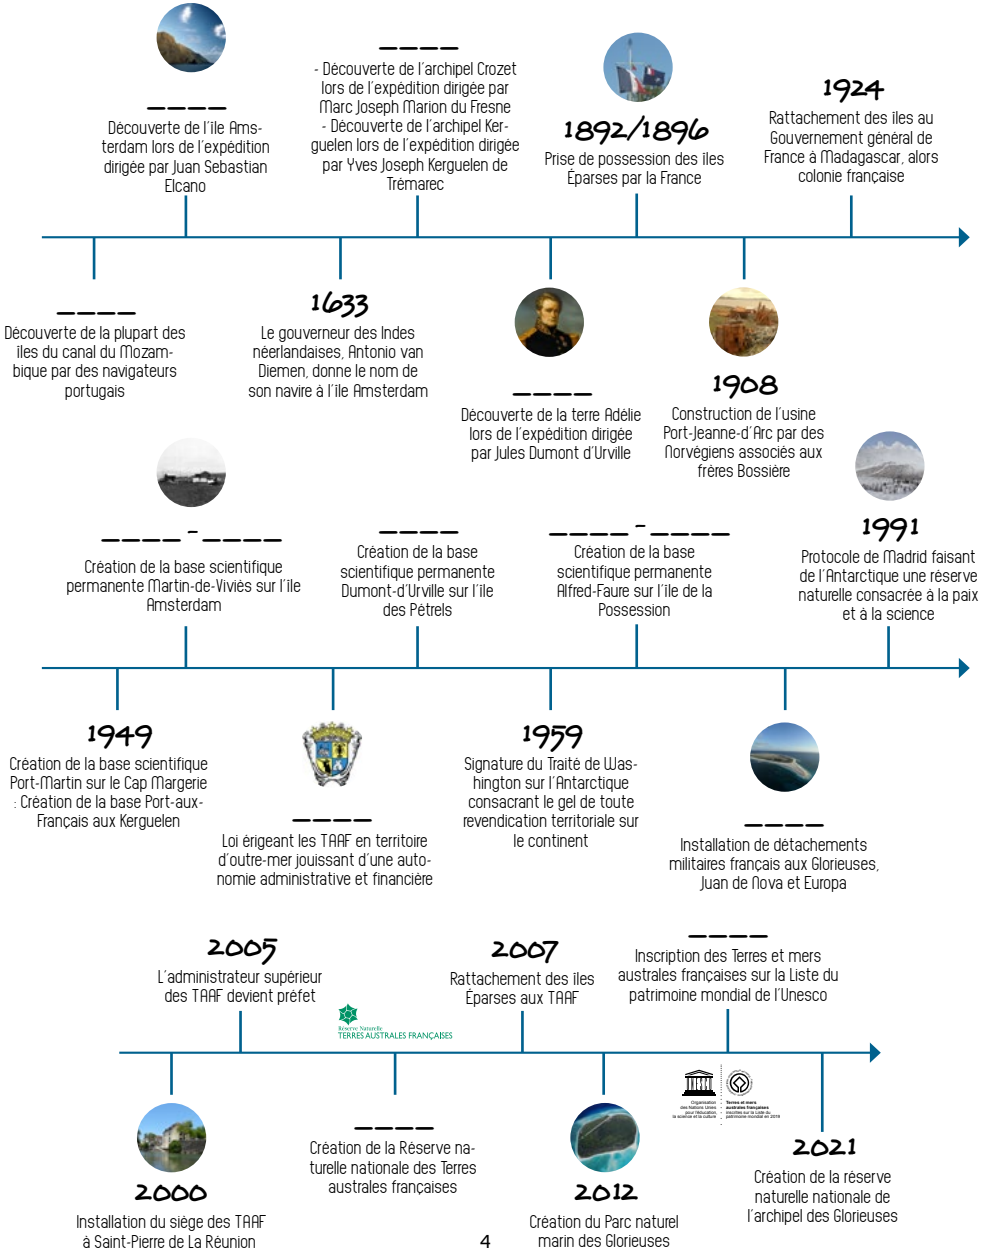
____
Découverte de l'île Amsterdam lors de l'expédition dirigée par Juan Sebastian Elcano

____
- Découverte de l'archipel Crozet lors de l'expédition dirigée par Marc Joseph Marion du Fresne
- Découverte de l'archipel Kerguelen lors de l'expédition dirigée par Yves Joseph Kerguelen de Trémarec

1892/1896
Prise de possession des îles Éparses par la France

1924
Rattachement des îles au Gouvernement général de France à Madagascar, alors colonie française

____
Découverte de la plupart des îles du canal du Mozambique par des navigateurs portugais

1633
Le gouverneur des Indes néerlandaises, Antonio van Diemen, donne le nom de son navire à l'île Amsterdam

____
Découverte de la terre Adélie lors de l'expédition dirigée par Jules Dumont d'Urville

1908
Construction de l'usine Port-Jeanne-d'Arc par des Norvégiens associés aux frères Bossière

____ - ____
Création de la base scientifique permanente Martin-de-Viviès sur l'île Amsterdam

____
Création de la base scientifique permanente Dumont-d'Urville sur l'île des Pétrels

____ - ____
Création de la base scientifique permanente Alfred-Faure sur l'île de la Possession

1991
Protocole de Madrid faisant de l'Antarctique une réserve naturelle consacrée à la paix et à la science

1949
Création de la base scientifique Port-Martin sur le Cap Margerie : Création de la base Port-aux-Français aux Kerguelen

____
Loi érigeant les TAAF en territoire d'outre-mer jouissant d'une autonomie administrative et financière

1959
Signature du Traité de Washington sur l'Antarctique consacrant le gel de toute revendication territoriale sur le continent

____
Installation de détachements militaires français aux Glorieuses, Juan de Nova et Europa

2005
L'administrateur supérieur des TAAF devient préfet

Réserve Naturelle
TERRES AUSTRALES FRANÇAISES

2007
Rattachement des îles Éparses aux TAAF

____
Inscription des Terres et mers australes françaises sur la Liste du patrimoine mondial de l'Unesco

Organisation des Nations Unies pour l'éducation, la science et la culture
Terres et mers australes françaises inscrites sur la Liste du patrimoine mondial en 2019

2000
Installation du siège des TAAF à Saint-Pierre de La Réunion

____
Création de la Réserve naturelle nationale des Terres australes françaises

2012
Création du Parc naturel marin des Glorieuses

2021
Création de la réserve naturelle nationale de l'archipel des Glorieuses

4